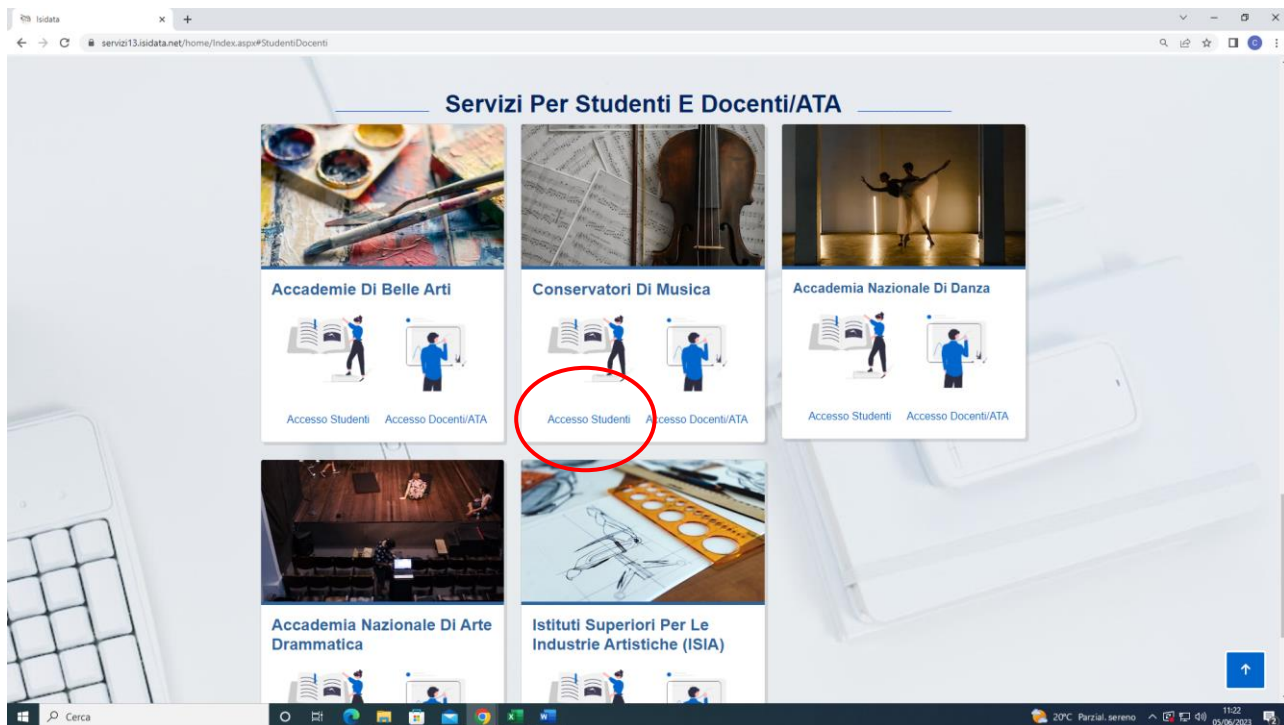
Isidata

servizi13.isidata.net/home/Index.aspx#StudentiDocenti

Servizi Per Studenti E Docenti/ATA

Accademie Di Belle Arti

Accesso Studenti Accesso Docenti/ATA

Conservatori Di Musica

Accesso Studenti Accesso Docenti/ATA

Accademia Nazionale Di Danza

Accesso Studenti Accesso Docenti/ATA

Accademia Nazionale Di Arte Drammatica

Istituti Superiori Per Le Industrie Artistiche (ISIA)

Cerca

20°C Parzial. sereno 11:22 05/06/2023